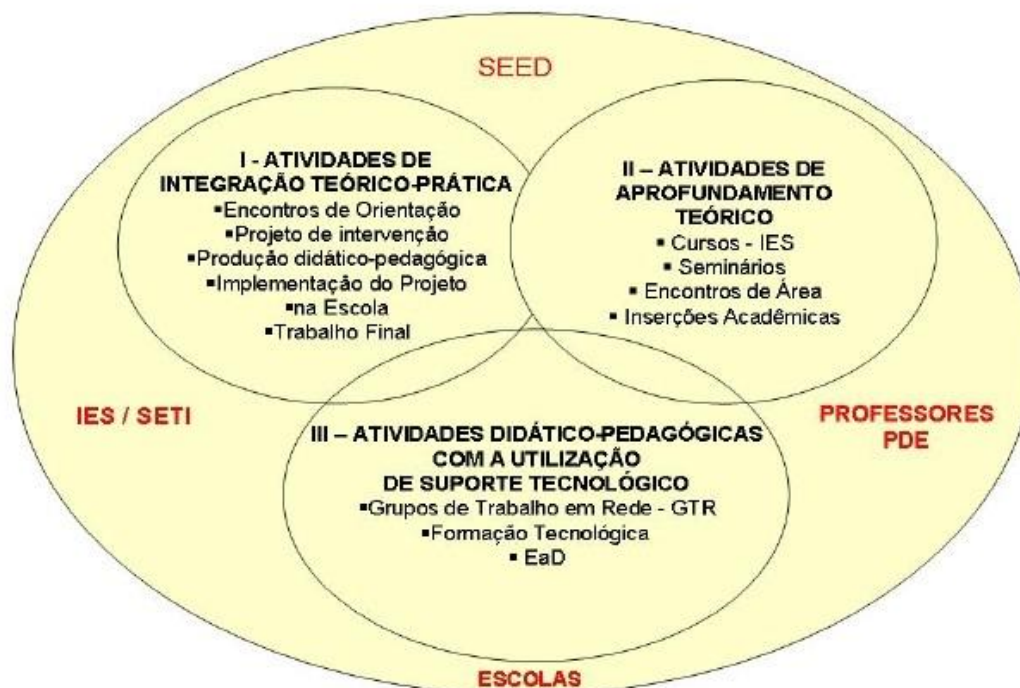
SEED

I - ATIVIDADES DE INTEGRAÇÃO TEÓRICO-PRÁTICA
▪Encontros de Orientação
▪Projeto de intervenção
▪Produção didático-pedagógica
▪Implementação do Projeto
▪na Escola
▪Trabalho Final

II – ATIVIDADES DE APROFUNDAMENTO TEÓRICO
▪ Cursos - IES
▪ Seminários
▪ Encontros de Área
▪ Inserções Acadêmicas

IES / SETI

PROFESSORES PDE

III – ATIVIDADES DIDÁTICO-PEDAGÓGICAS COM A UTILIZAÇÃO DE SUPORTE TECNOLÓGICO
▪Grupos de Trabalho em Rede - GTR
▪Formação Tecnológica
▪ EaD

ESCOLAS